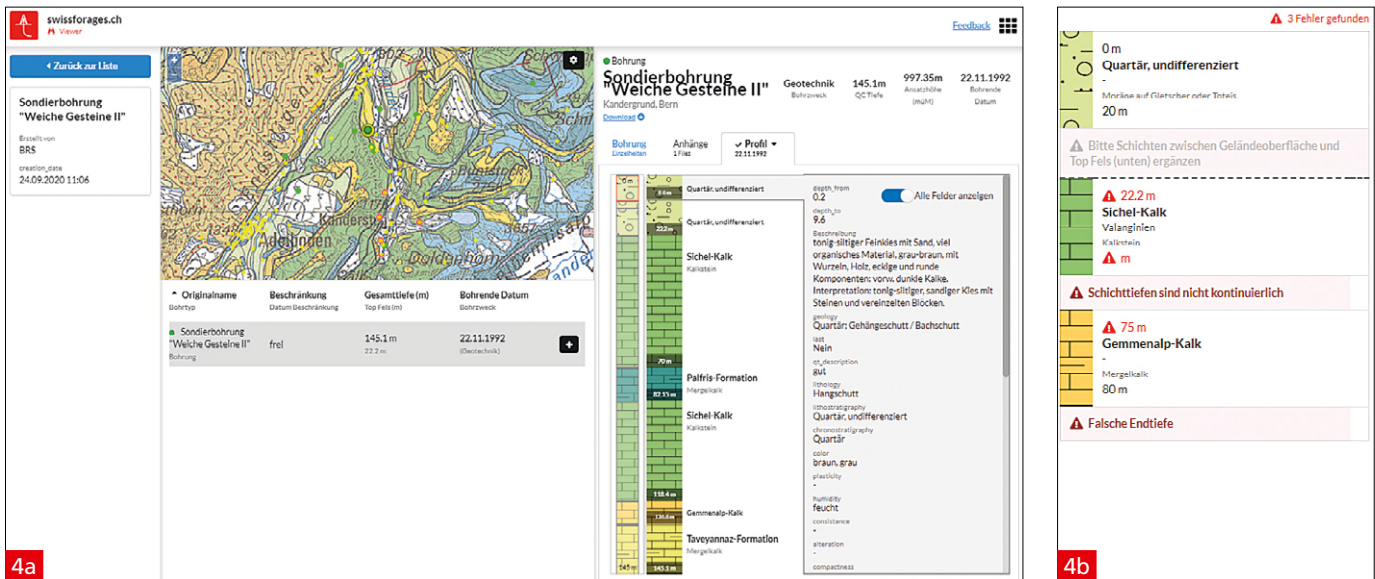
swissforages.ch
Viewer

Feedback

Zurück zur Liste

Sondierbohrung "Weiche Gesteine II"
Erstellt von
BRS
creation_date
24.09.2020 11:06

Adelboden
Kandersteg

Originalname
Bohrtyp
Beschränkung
Datum Beschränkung
Gesamttiefe (m)
Top Fels (m)
Bohrende Datum
Bohrzweck

Sondierbohrung "Weiche Gesteine II"
Bohrung
frei
145.1 m
22.2 m
22.11.1992
(Geotechnik)

Bohrung
Sondierbohrung "Weiche Gesteine II"
Kandergrund, Bern
Download
Geotechnik
Bohrzweck
145.1m
QC Tiefe
997.35m
Ansatzhöhe (müM)
22.11.1992
Bohrende Datum

Bohrung
Einzelheiten
Anhänge
1 Filez
Profil
22.11.1992

0 m
5.6 m
Quartär, undifferenziert
Quartär, undifferenziert
22.2 m
Sichel-Kalk
Kalkstein
70 m
Palfris-Formation
Mergelkalk
82.15 m
Sichel-Kalk
Kalkstein
118.4 m
126.8 m
Gemmenalp-Kalk
Taveyannaz-Formation
Mergelkalk
145.1 m
145.1 m

depth_from
0.2
Alle Felder anzeigen
depth_to
9.6
Beschreibung
tonig-siltiger Feinkies mit Sand, viel organisches Material, grau-braun, mit Wurzeln, Holz, eckige und runde Komponenten: vorw. dunkle Kalke. Interpretation: tonig-siltiger, sandiger Kies mit Steinen und vereinzelten Blöcken.
geology
Quartär: Gehängeschutt / Bachschutt
last
Nein
qt_description
gut
lithology
Hangschutt
lithostratigraphy
Quartär, undifferenziert
chronostratigraphy
Quartär
color
braun, grau
plasticity
-
humidity
feucht
consistance
-
alteration
-
compactness

4a

3 Fehler gefunden
0 m
Quartär, undifferenziert
-
Moräne auf Gletscher oder Toteis
20 m
Bitte Schichten zwischen Geländeoberfläche und Top Fels (unten) ergänzen
22.2 m
Sichel-Kalk
Valanginien
Kalkstein
m
Schichttiefen sind nicht kontinuierlich
75 m
Gemmenalp-Kalk
-
Mergelkalk
80 m
Falsche Endtiefe

4b